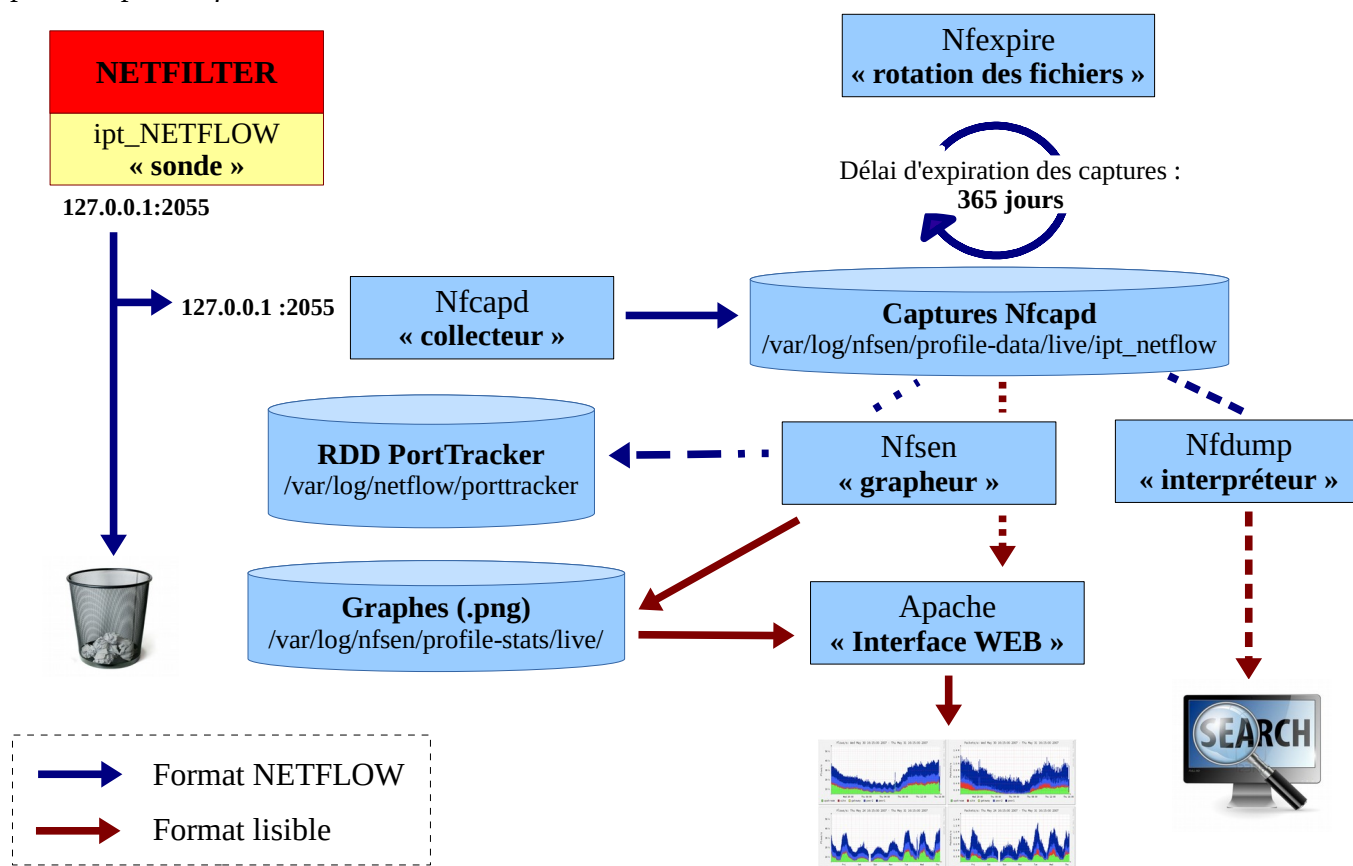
NETFILTER
ipt_NETFLOW
« sonde »
127.0.0.1:2055

Nfexpire
« rotation des fichiers »

Délai d'expiration des captures :
365 jours

127.0.0.1 :2055

Nfcapd
« collecteur »

Captures Nfcapd
/var/log/nfsen/profile-data/live/ipt_netflow

RDD PortTracker
/var/log/netflow/porttracker

Nfsen
« grapheur »

Nfdump
« interpréteur »

Graphes (.png)
/var/log/nfsen/profile-stats/live/

Apache
« Interface WEB »

SEARCH

Format NETFLOW
Format lisible